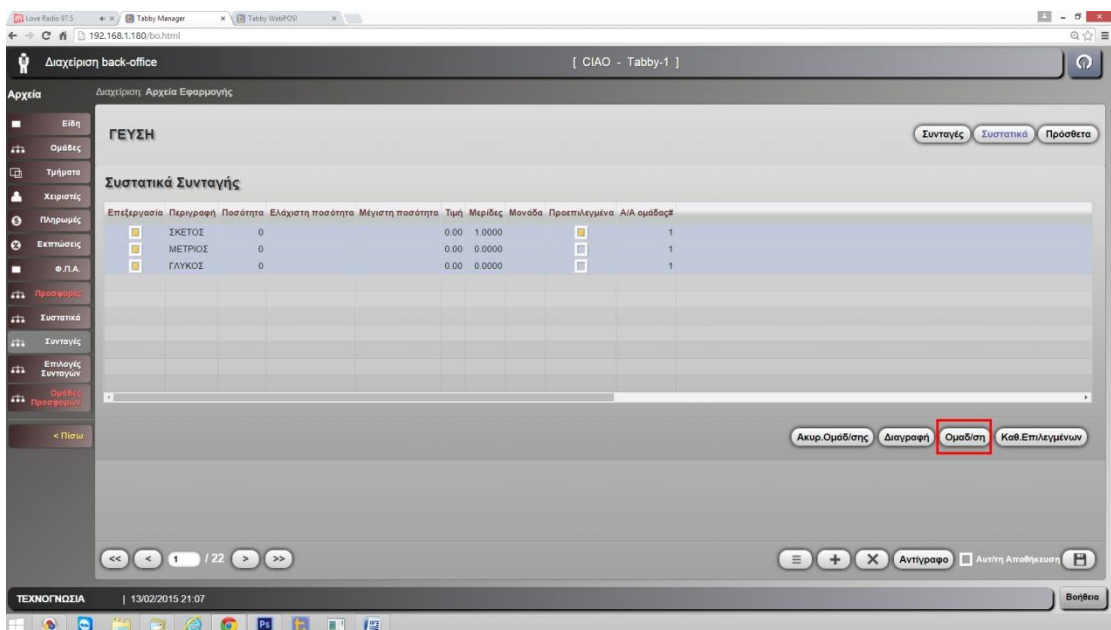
Love Radio 97.5 | Tabby Manager | Tabby WebPOS!

192.168.1.180/bo.html

Διαχείριση back-office

[ CIAO - Tabby-1 ]

Αρχεία

Διαχείριση: Αρχεία Εφαρμογής

Είδη
Ομάδες
Τμήματα
Χειριστές
Πληρωμές
Εκπτώσεις
Φ.Π.Α.
Προσφορές
Συστατικά
Συνταγές
Επιλογές Συνταγών
Ομάδες Προσφορών
< Πίσω

ΓΕΥΣΗ

Συνταγές | Συστατικά | Πρόσθετα

Συστατικά Συνταγής

| Επεξεργασία | Περιγραφή | Ποσότητα | Ελάχιστη ποσότητα | Μέγιστη ποσότητα | Τιμή | Μερίδες | Μονάδα | Προεπιλεγμένα | Α/Α ομάδας# |
|---|---|---|---|---|---|---|---|---|---|
| | ΣΚΕΤΟΣ | 0 | | | 0.00 | 1.0000 | | | 1 |
| | ΜΕΤΡΙΟΣ | 0 | | | 0.00 | 0.0000 | | | 1 |
| | ΓΛΥΚΟΣ | 0 | | | 0.00 | 0.0000 | | | 1 |

Ακυρ.Ομάδ/σης | Διαγραφή | Ομαδ/ση | Καθ.Επιλεγμένων

<< < 1 /22 > >>

Αντίγραφο | Αυτ/τη Αποθήκευση

ΤΕΧΝΟΓΝΩΣΙΑ | 13/02/2015 21:07

Βοήθεια